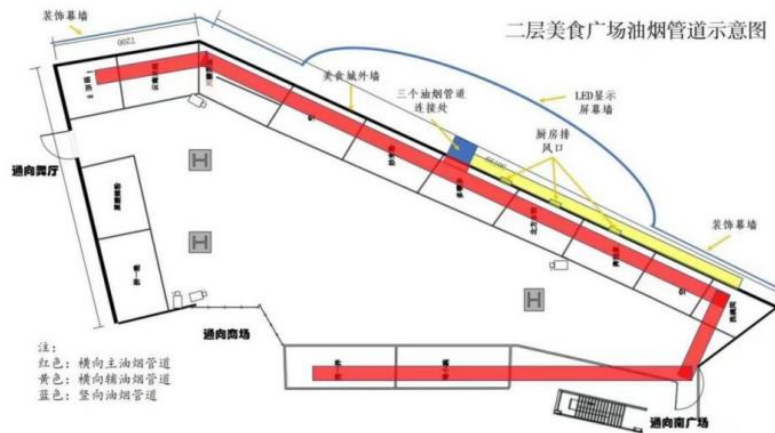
二层美食广场油烟管道示意图

装饰幕墙

7200

美食城外墙

三个油烟管道连接处

LED显示屏幕墙

厨房排风口

装饰幕墙

通向舞厅

H

H

H

通向商场

通向南广场

注：
红色：横向主油烟管道
黄色：横向辅油烟管道
蓝色：竖向油烟管道